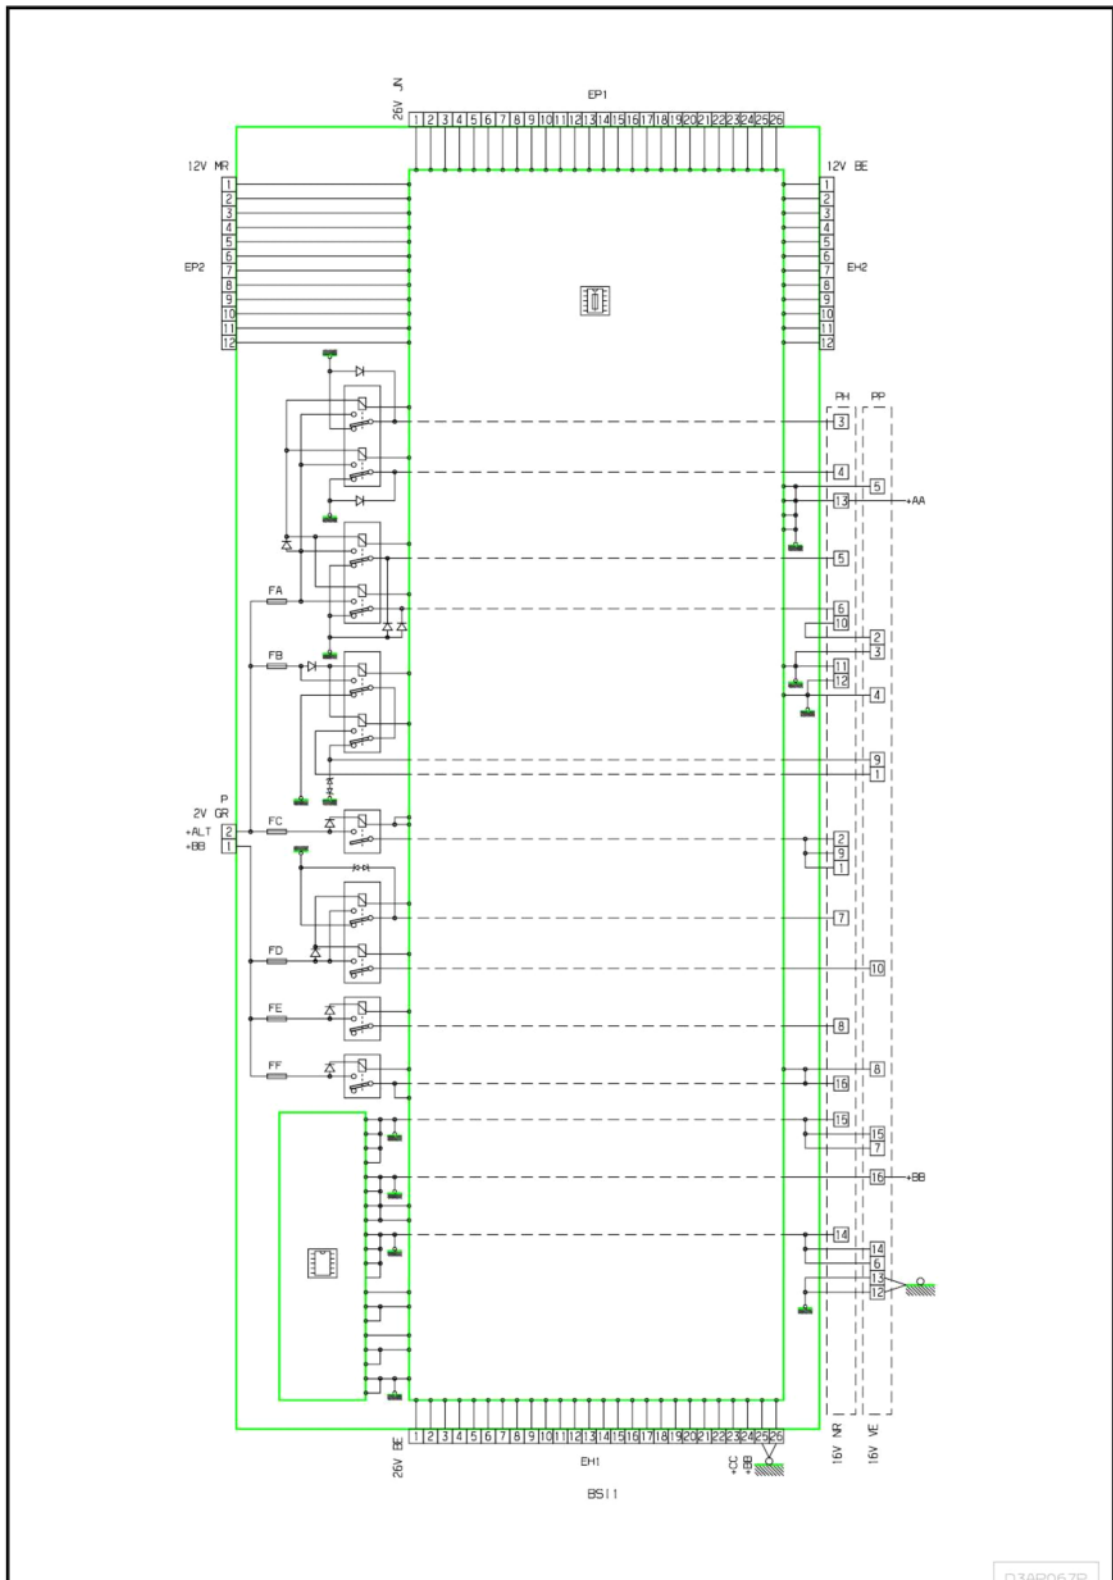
26V JN

EP1

1 2 3 4 5 6 7 8 9 10 11 12 13 14 15 16 17 18 19 20 21 22 23 24 25 26

12V MR

1 2 3 4 5 6 7 8 9 10 11 12

EP2

12V BE

1 2 3 4 5 6 7 8 9 10 11 12

EH2

PH

PP

3

4

5

13

+AA

5

6

10

2

3

11

12

4

9

1

FA

FB

P

2V GR

+ALT 2

+BB 1

FC

2

9

1

7

FD

10

FE

8

FF

8

16

15

15

7

16

+BB

14

14

6

13

12

1 2 3 4 5 6 7 8 9 10 11 12 13 14 15 16 17 18 19 20 21 22 23 24 25 26

26V BE

EH1

+CC

+BB

16V NR

16V VE

BSI1

D3AP067P